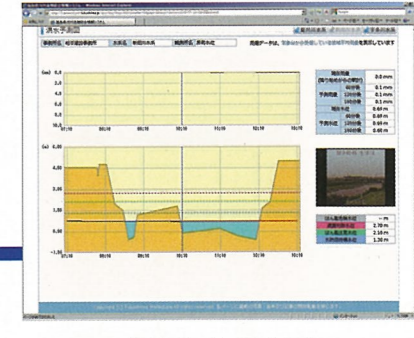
浸水予測図

事務所名 | 水系名 | 観測所名

雨量データは、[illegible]を表示しています

(mm) 0.0

(m) 6.00

5.00

4.00

3.00

2.00

1.00

0.00

-1.00

07/10 | 08/10 | 09/10 | 10/10 | 11/10 | 12/10 | 13/10

| | |
|---|---|
| 現在雨量 | 0.0 mm |
| 予測雨量 30分後 | 0.1 mm |
| 予測雨量 60分後 | 0.1 mm |
| 予測雨量 180分後 | 0.1 mm |
| 現在水位 | 0.69 m |
| 予測水位 30分後 | 0.69 m |
| 予測水位 60分後 | 0.69 m |
| 予測水位 180分後 | 0.68 m |

| | |
|---|---|
| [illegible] | -- m |
| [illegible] | 2.70 m |
| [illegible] | 2.10 m |
| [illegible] | 1.30 m |